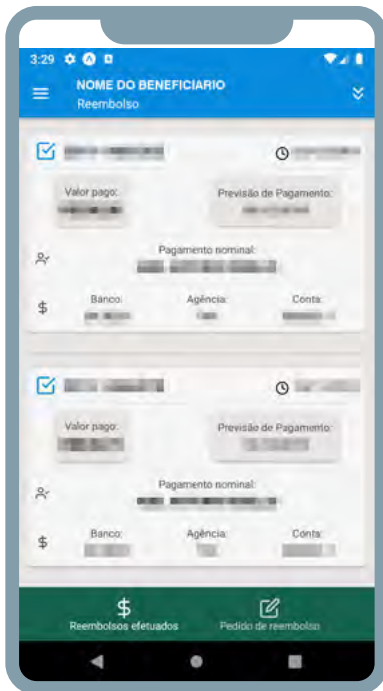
3:29

NOME DO BENEFICIARIO
Reembolso

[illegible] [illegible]

Valor pago:
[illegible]

Previsão de Pagamento:
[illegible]

Pagamento nominal:
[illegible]

$ Banco: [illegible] Agência: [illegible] Conta: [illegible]

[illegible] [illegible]

Valor pago:
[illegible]

Previsão de Pagamento:
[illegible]

Pagamento nominal:
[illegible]

$ Banco: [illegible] Agência: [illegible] Conta: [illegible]

$
Reembolsos efetuados

Pedido de reembolso